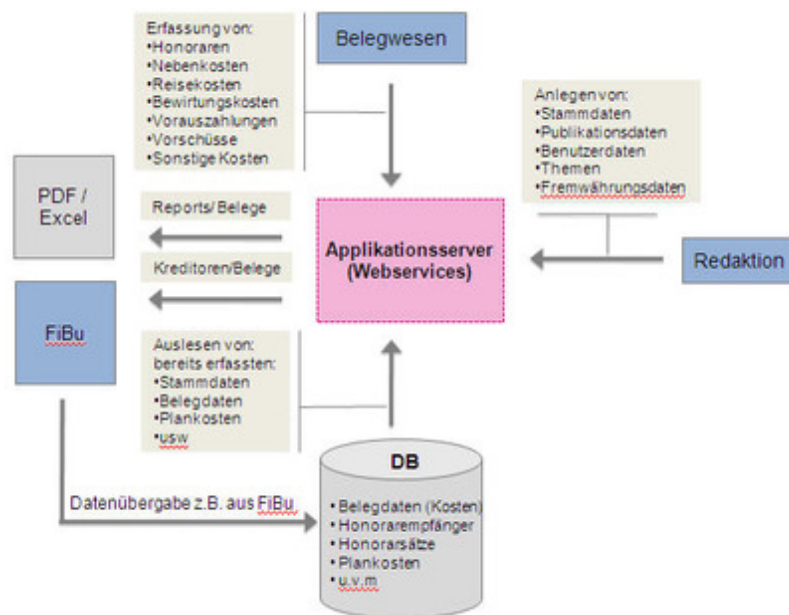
Erfassung von:
•Honoraren
•Nebenkosten
•Reisekosten
•Bewirtungskosten
•Vorauszahlungen
•Vorschüsse
•Sonstige Kosten

Belegwesen

Anlegen von:
•Stammdaten
•Publikationsdaten
•Benutzerdaten
•Themen
•Fremwährungsdaten

PDF / Excel

Reports/ Belege

Kreditoren/Belege

Applikationsserver (Webservices)

Redaktion

FiBu

Auslesen von: bereits erfassten:
•Stammdaten
•Belegdaten
•Plankosten
•usw

DB

Datenübergabe z.B. aus FiBu

•Belegdaten (Kosten)
•Honorarempfänger
•Honorarsätze
•Plankosten
•u.v.m